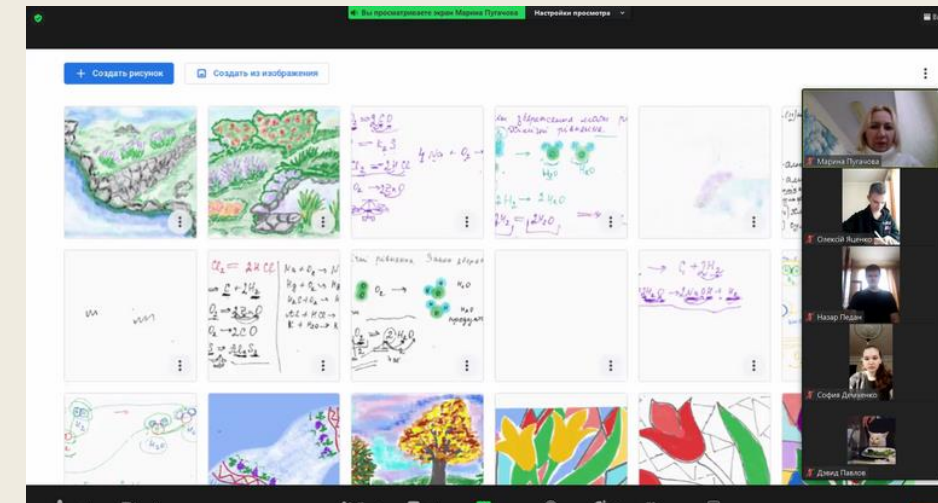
Вы просматриваете экран Марина Пугачова Настройки просмотра

+ Создать рисунок

Создать из изображения

$2 + 2 \rightarrow 2CO$

$\rightarrow K_2S$

$Cl_2 = 2HCl$

$4Na + O_2 \rightarrow$

$O_2 \rightarrow 2H_2O$

$H_2O$

$2H_2 \rightarrow 2H_2O$

$H_2 = 2H_2O$

$Cl_2 = 2HCl$

$C + 2H_2$

$O_2 \rightarrow 2H_2O$

$O_2 \rightarrow 2CO$

$Na + O_2 \rightarrow$

$O_2 \rightarrow$

$H_2O$

$\rightarrow C + 2H_2$

Марина Пугачова

Олексій Яценко

Назар Педан

София Демченко

Дэвид Павлов